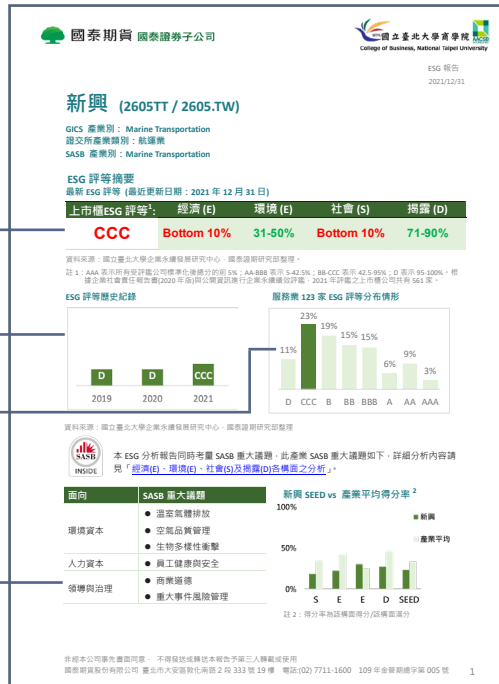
國泰期貨 國泰證券子公司

國立臺北大學商學院
College of Business, National Taipei University
AACSB

ESG 報告
2021/12/31

新興 (2605TT / 2605.TW)

GICS 產業別： Marine Transportation
證交所產業類別：航運業
SASB 產業別： Marine Transportation

ESG 評等摘要
最新 ESG 評等（最近更新日期：2021 年 12 月 31 日）

| 上市櫃ESG 評等¹: | 經濟 (E) | 環境 (E) | 社會 (S) | 揭露 (D) |
|---|---|---|---|---|
| CCC | Bottom 10% | 31-50% | Bottom 10% | 71-90% |

資料來源：國立臺北大學企業永續發展研究中心，國泰證期研究部整理。

註 1：AAA 表示所有受評鑑公司標準化後總分的前 5%；AA-BBB 表示 5-42.5%；BB-CCC 表示 42.5-95%；D 表示 95-100%。根據企業社會責任報告書(2020 年版)與公開資訊為企業永續績效評鑑，2021 年評鑑之上市櫃公司共有 561 家。

ESG 評等歷史紀錄

D D CCC
2019 2020 2021

服務業 123 家 ESG 評等分布情形

11% 23% 19% 15% 15% 6% 9% 3%
D CCC B BB BBB A AA AAA

資料來源：國立臺北大學企業永續發展研究中心，國泰證期研究部整理。

SASB INSIDE

本 ESG 分析報告同時考量 SASB 重大議題，此產業 SASB 重大議題如下，詳細分析內容請見「經濟(E)、環境(E)、社會(S)及揭露(D)各構面之分析」。

| 面向 | SASB 重大議題 |
|---|---|
| 環境資本 | ● 溫室氣體排放<br>● 空氣品質管理<br>● 生物多樣性衝擊 |
| 人力資本 | ● 員工健康與安全 |
| 領導與治理 | ● 商業道德<br>● 重大事件風險管理 |

新興 SEED vs 產業平均得分率 ²

100%
50%
0%
■ 新興
■ 產業平均
S E E D SEED

註 2：得分率為該構面得分/該構面滿分

非經本公司事先書面同意，不得複製或轉送本報告予第三人轉載或使用
國泰期貨股份有限公司 臺北市大安區敦化南路 2 段 333 號 19 樓 電話(02) 7711-1600 109 年金管期總字第 005 號

1